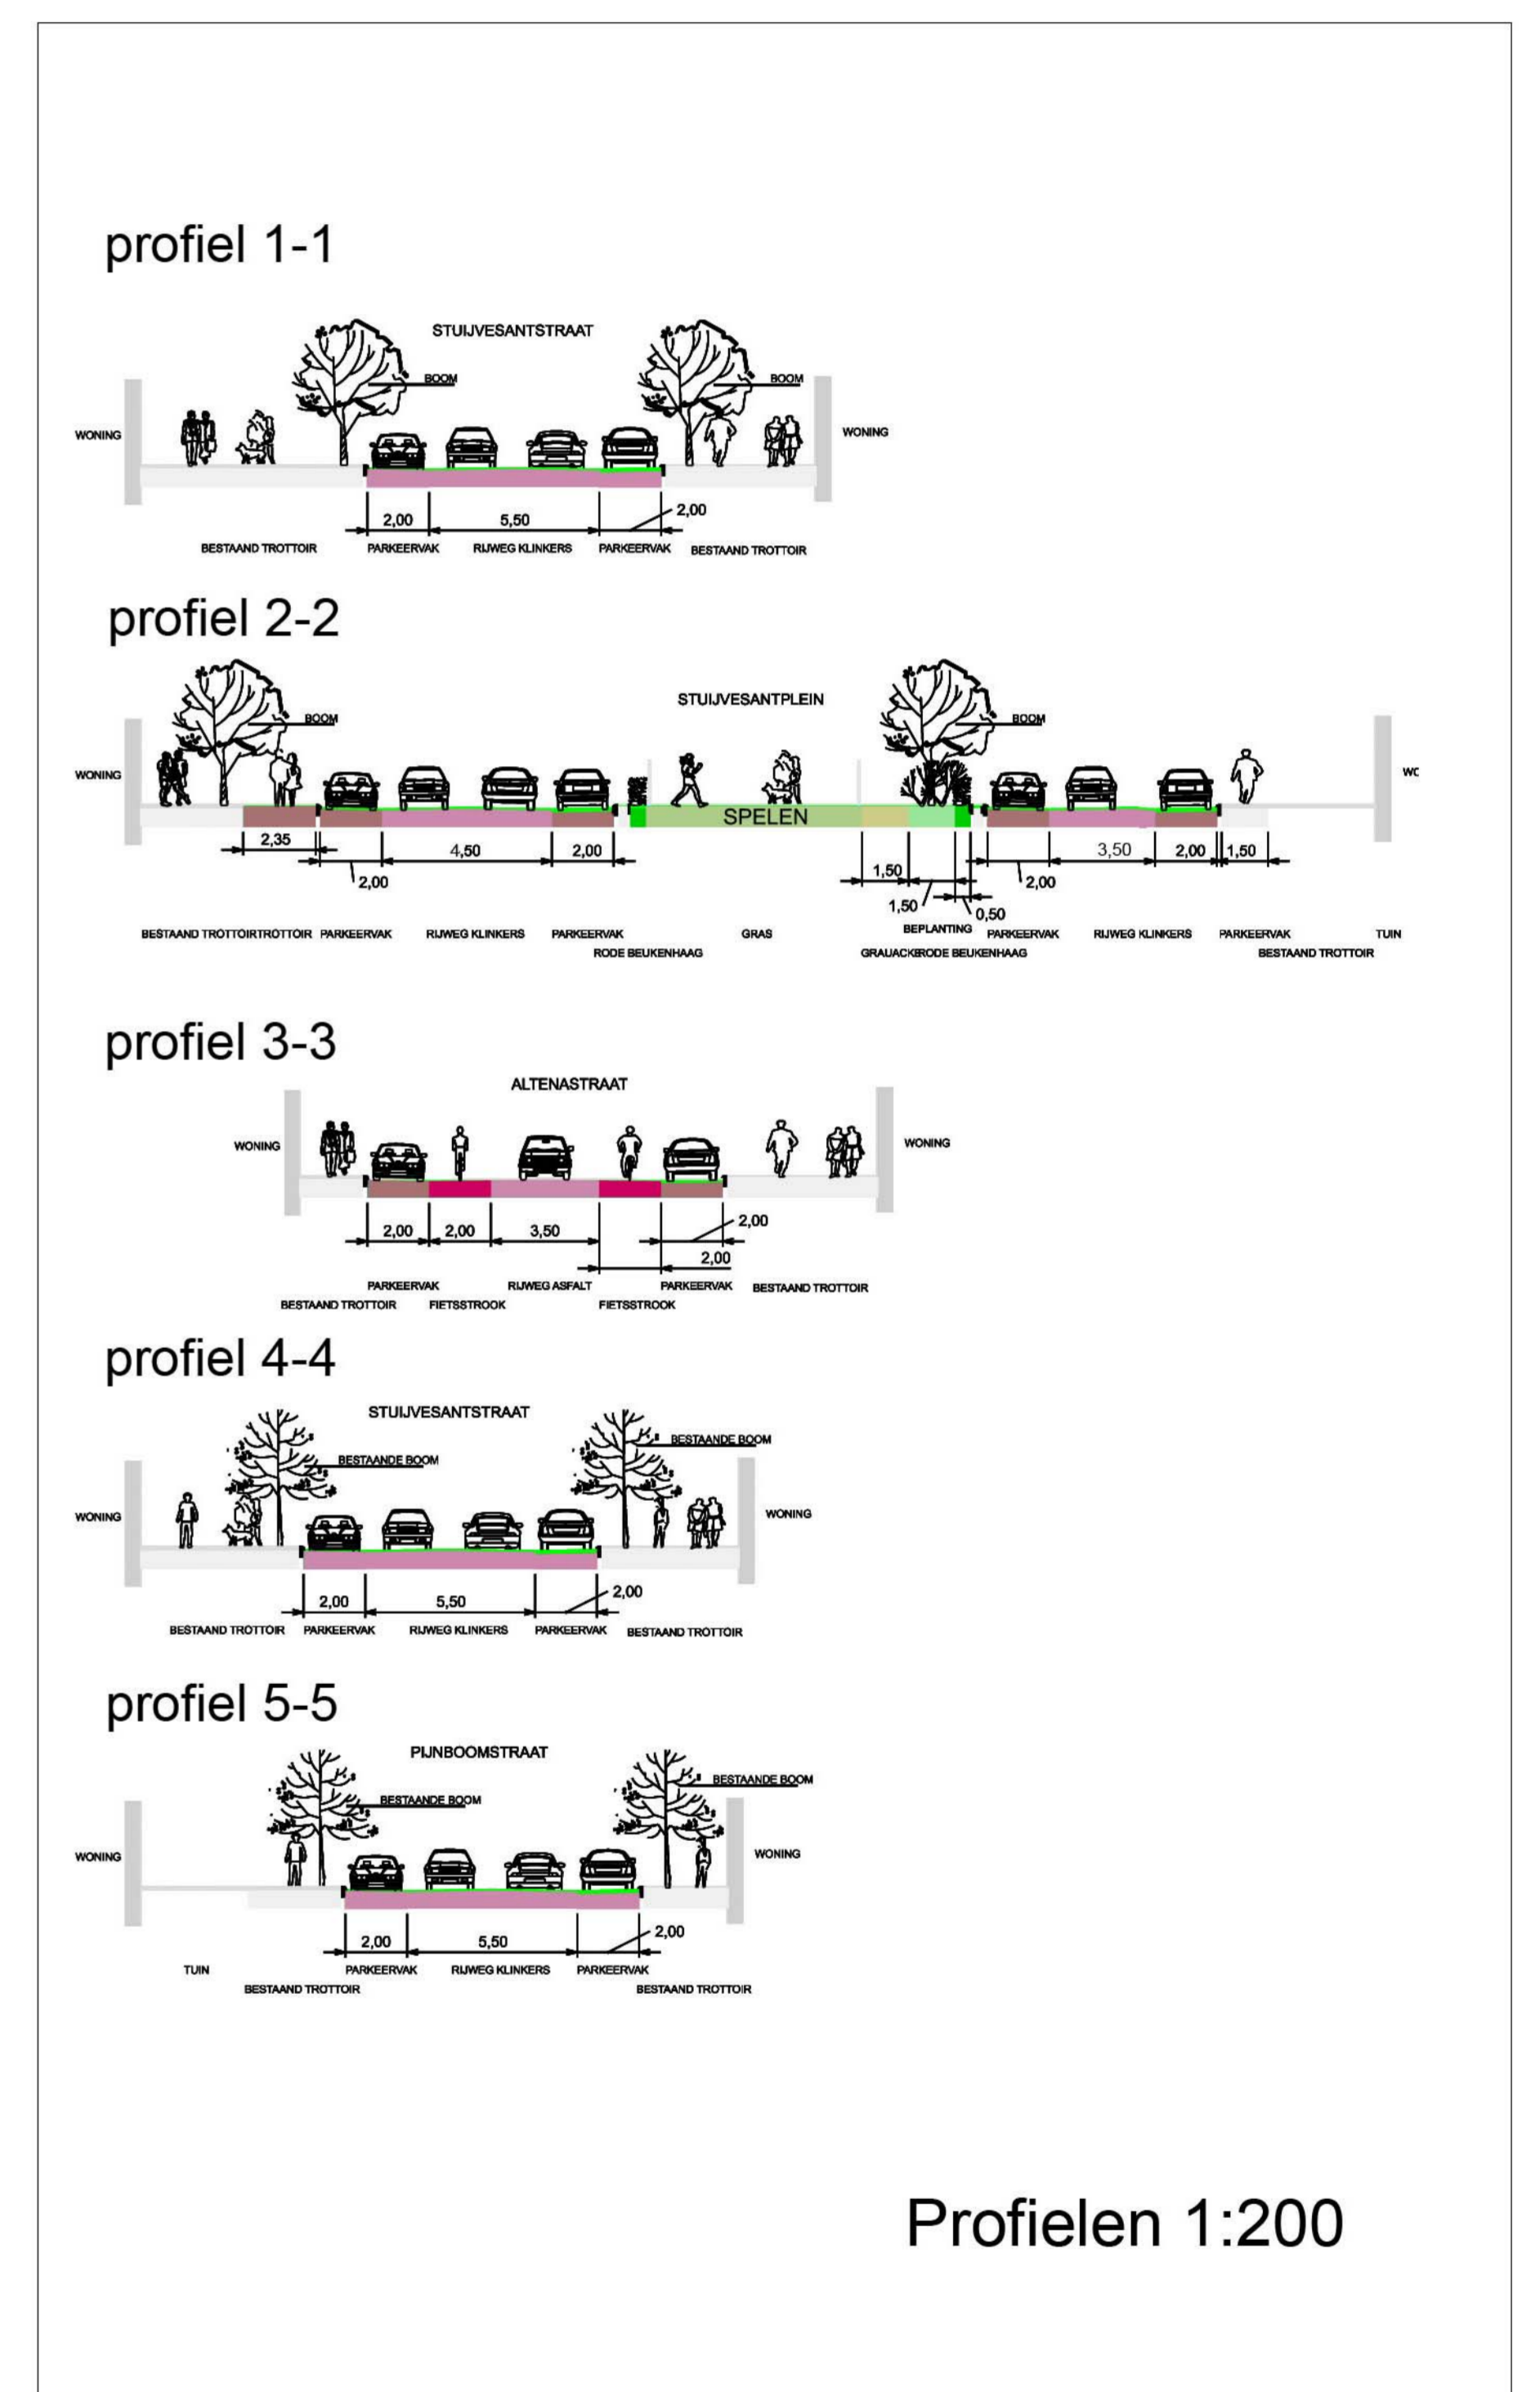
profiel 1-1

STUIJVESANTSTRAAT

BOOM

BOOM

WONING

WONING

2,00

5,50

2,00

BESTAAND TROTTOIR

PARKEERVAK

RIJWEG KLINKERS

PARKEERVAK

BESTAAND TROTTOIR

profiel 2-2

STUIJVESANTPLEIN

BOOM

BOOM

WONING

WC

SPELEN

2,35

4,50

2,00

2,00

1,50

3,50

2,00

1,50

2,00

1,50

0,50

BESTAAND TROTTOIRTROTTOIR

PARKEERVAK

RIJWEG KLINKERS

PARKEERVAK

RODE BEUKENHAAG

GRAS

BEPLANTING

GRAUACKERODE BEUKENHAAG

PARKEERVAK

RIJWEG KLINKERS

PARKEERVAK

TUIN

BESTAAND TROTTOIR

profiel 3-3

ALTENASTRAAT

WONING

WONING

2,00

2,00

3,50

2,00

2,00

PARKEERVAK

BESTAAND TROTTOIR

FIETSSTROOK

RIJWEG ASFALT

FIETSSTROOK

PARKEERVAK

BESTAAND TROTTOIR

profiel 4-4

STUIJVESANTSTRAAT

BESTAANDE BOOM

BESTAANDE BOOM

WONING

WONING

2,00

5,50

2,00

BESTAAND TROTTOIR

PARKEERVAK

RIJWEG KLINKERS

PARKEERVAK

BESTAAND TROTTOIR

profiel 5-5

PIJNBOOMSTRAAT

BESTAANDE BOOM

BESTAANDE BOOM

WONING

WONING

2,00

5,50

2,00

TUIN

BESTAAND TROTTOIR

PARKEERVAK

RIJWEG KLINKERS

PARKEERVAK

BESTAAND TROTTOIR

Profielen 1:200